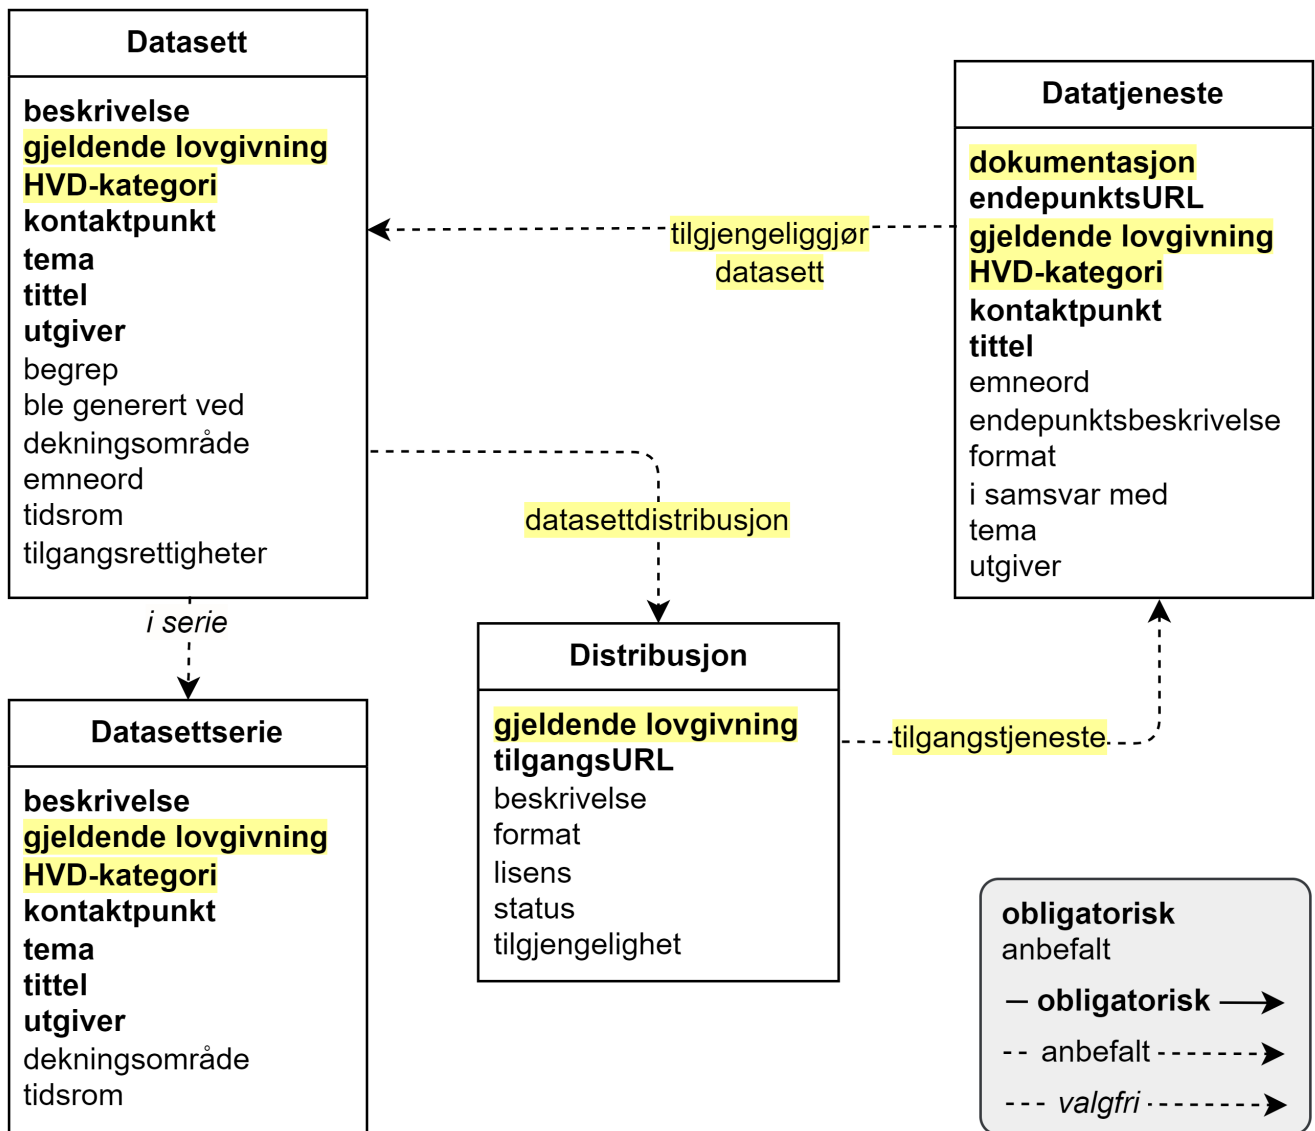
Datasett

beskrivelse
gjeldende lovgivning
HVD-kategori
kontaktpunkt
tema
tittel
utgiver
begrep
ble generert ved
dekningsområde
emneord
tidsrom
tilgangsrettigheter

tilgjengeliggjør datasett

Datatjeneste

dokumentasjon
endepunktsURL
gjeldende lovgivning
HVD-kategori
kontaktpunkt
tittel
emneord
endepunktsbeskrivelse
format
i samsvar med
tema
utgiver

datasettdistribusjon

i serie

Datasettserie

beskrivelse
gjeldende lovgivning
HVD-kategori
kontaktpunkt
tema
tittel
utgiver
dekningsområde
tidsrom

Distribusjon

gjeldende lovgivning
tilgangsURL
beskrivelse
format
lisens
status
tilgjengelighet

tilgangstjeneste

obligatorisk
anbefalt
obligatorisk
anbefalt
valgfri